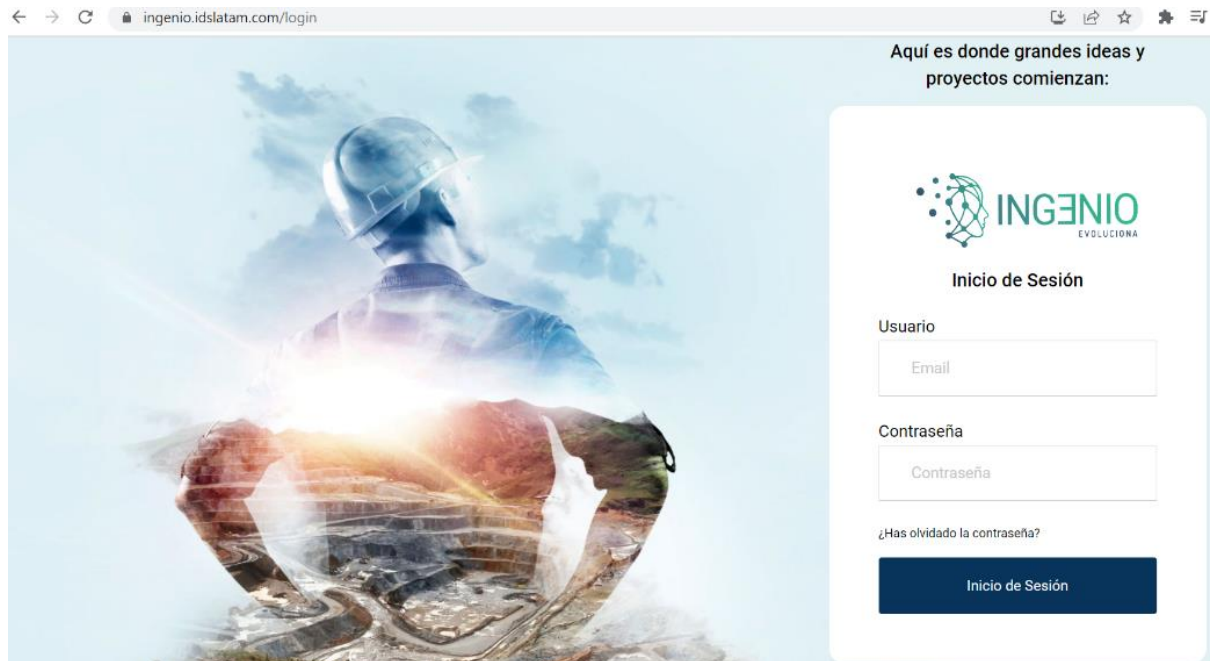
ingenio.idslatam.com/login

Aquí es donde grandes ideas y proyectos comienzan:

INGΞNIO
EVOLUCIONA

Inicio de Sesión

Usuario

Email

Contraseña

Contraseña

¿Has olvidado la contraseña?

Inicio de Sesión